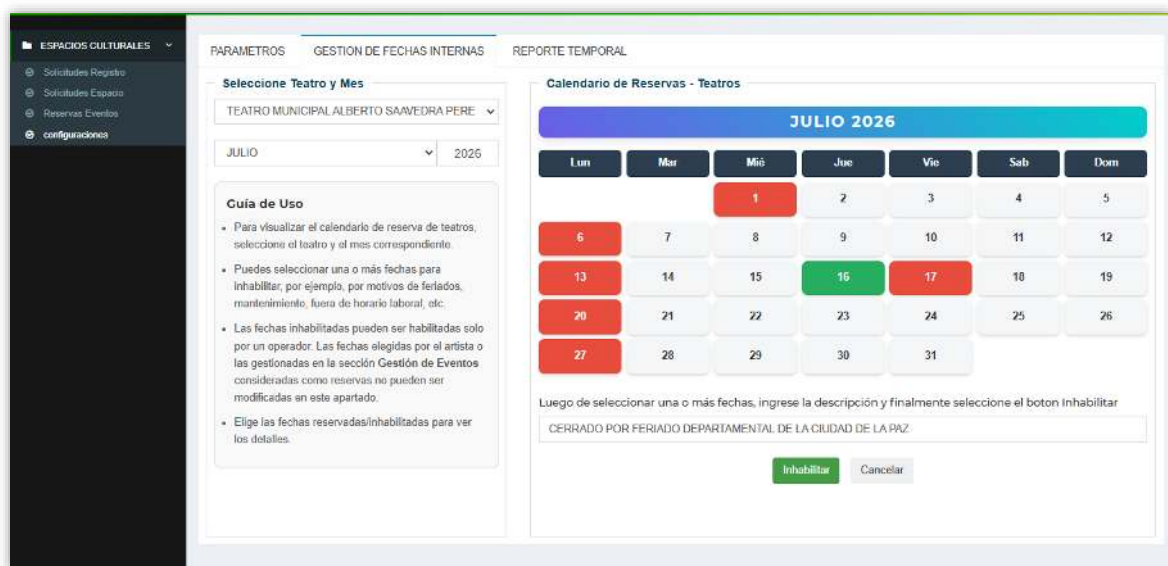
ESPACIOS CULTURALES

Solicitudes Registro

Solicitudes Espacio

Reservas Eventos

configuraciones

PARAMETROS | GESTION DE FECHAS INTERNAS | REPORTE TEMPORAL

Seleccione Teatro y Mes

TEATRO MUNICIPAL ALBERTO SAAVEDRA PERE

JULIO

2026

Guía de Uso

- Para visualizar el calendario de reserva de teatros, seleccione el teatro y el mes correspondiente.

- Puedes seleccionar una o más fechas para inhabilitar, por ejemplo, por motivos de feriados, mantenimiento, fuera de horario laboral, etc.

- Las fechas inhabilitadas pueden ser habilitadas solo por un operador. Las fechas elegidas por el artista o las gestionadas en la sección **Gestión de Eventos** consideradas como reservas no pueden ser modificadas en este apartado.

- Elige las fechas reservadas/inhabilitadas para ver los detalles.

Calendario de Reservas - Teatros

JULIO 2026

| Lun | Mar | Mié | Jue | Vie | Sab | Dom |
|---|---|---|---|---|---|---|
| | | 1 | 2 | 3 | 4 | 5 |
| 6 | 7 | 8 | 9 | 10 | 11 | 12 |
| 13 | 14 | 15 | 16 | 17 | 18 | 19 |
| 20 | 21 | 22 | 23 | 24 | 25 | 26 |
| 27 | 28 | 29 | 30 | 31 | | |

Luego de seleccionar una o más fechas, ingrese la descripción y finalmente seleccione el boton Inhabilitar

CERRADO POR FERIADO DEPARTAMENTAL DE LA CIUDAD DE LA PAZ

Inhabilitar | Cancelar